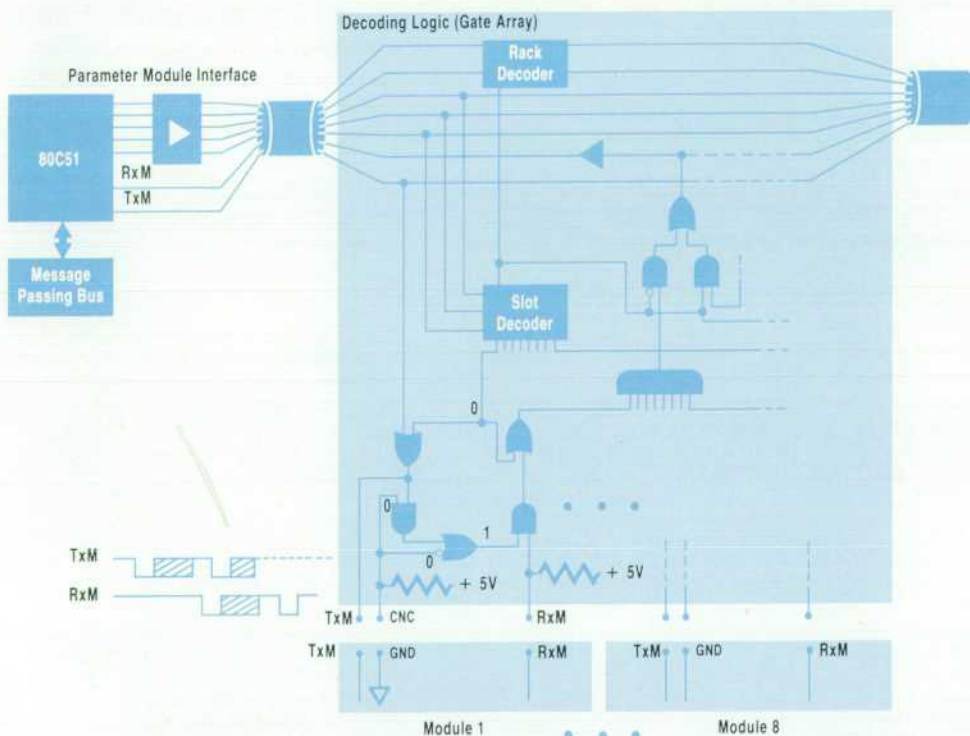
Decoding Logic (Gate Array)

Parameter Module Interface

80C51

RxM

TxM

Message Passing Bus

Rack Decoder

Slot Decoder

0

0

0

1

TxM

RxM

+ 5V

+ 5V

TxM

CNC

RxM

TxM

GND

RxM

TxM

GND

RxM

Module 1

Module 8